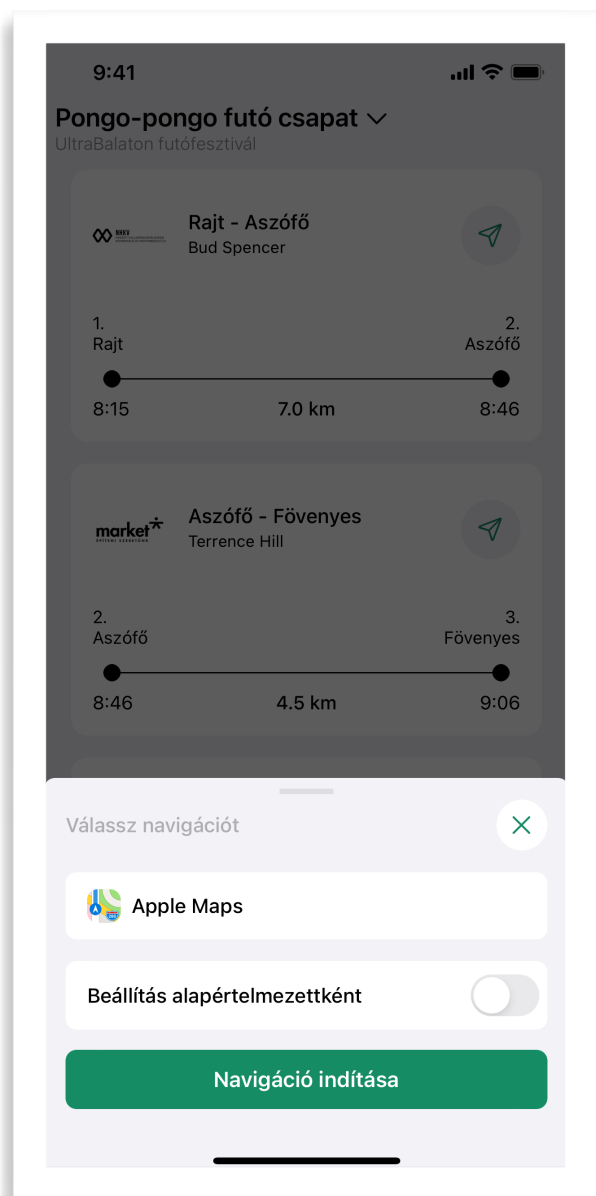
9:41

Pongo-pongo futó csapat
UltraBalaton futófesztivál

MKKV
Rajt - Aszófő
Bud Spencer

1.
Rajt
2.
Aszófő
8:15
7.0 km
8:46

market
Aszófő - Fövenyes
Terrence Hill

2.
Aszófő
3.
Fövenyes
8:46
4.5 km
9:06

Válassz navigációt

Apple Maps

Beállítás alapértelmezettként

Navigáció indítása